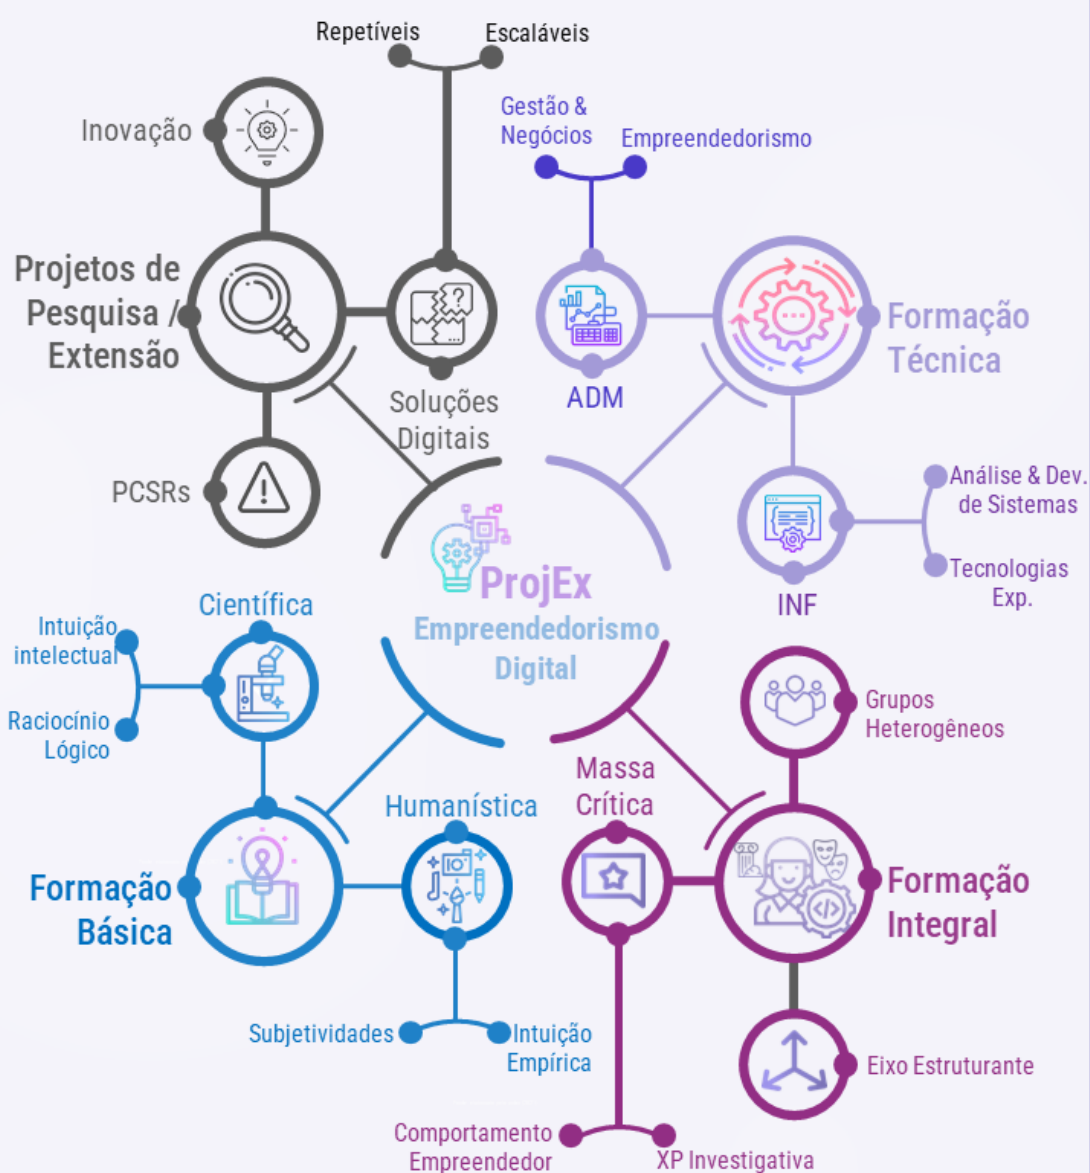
Repetíveis
Escaláveis

Inovação

Gestão & Negócios
Empreendedorismo

Projetos de Pesquisa / Extensão

Soluções Digitais

ADM

Formação Técnica

PCSRs

Análise & Dev. de Sistemas
Tecnologias Exp.

INF

ProjEx
Empreendedorismo Digital

Científica
Intuição intelectual
Raciocínio Lógico

Grupos Heterogêneos

Massa Crítica

Humanística

Formação Básica

Formação Integral

Subjetividades
Intuição Empírica

Eixo Estruturante

Comportamento Empreendedor
XP Investigativa